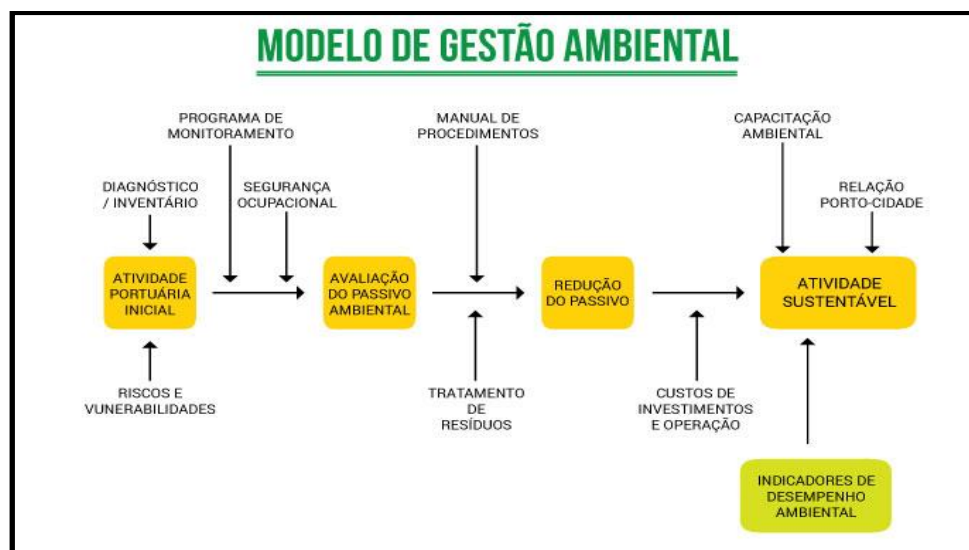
MODELO DE GESTÃO AMBIENTAL

PROGRAMA DE MONITORAMENTO

DIAGNÓSTICO / INVENTÁRIO

SEGURANÇA OCUPACIONAL

ATIVIDADE PORTUÁRIA INICIAL

RISCOS E VUNERABILIDADES

MANUAL DE PROCEDIMENTOS

AVALIAÇÃO DO PASSIVO AMBIENTAL

TRATAMENTO DE RESÍDUOS

REDUÇÃO DO PASSIVO

CUSTOS DE INVESTIMENTOS E OPERAÇÃO

CAPACITAÇÃO AMBIENTAL

RELAÇÃO PORTO-CIDADE

ATIVIDADE SUSTENTÁVEL

INDICADORES DE DESEMPENHO AMBIENTAL